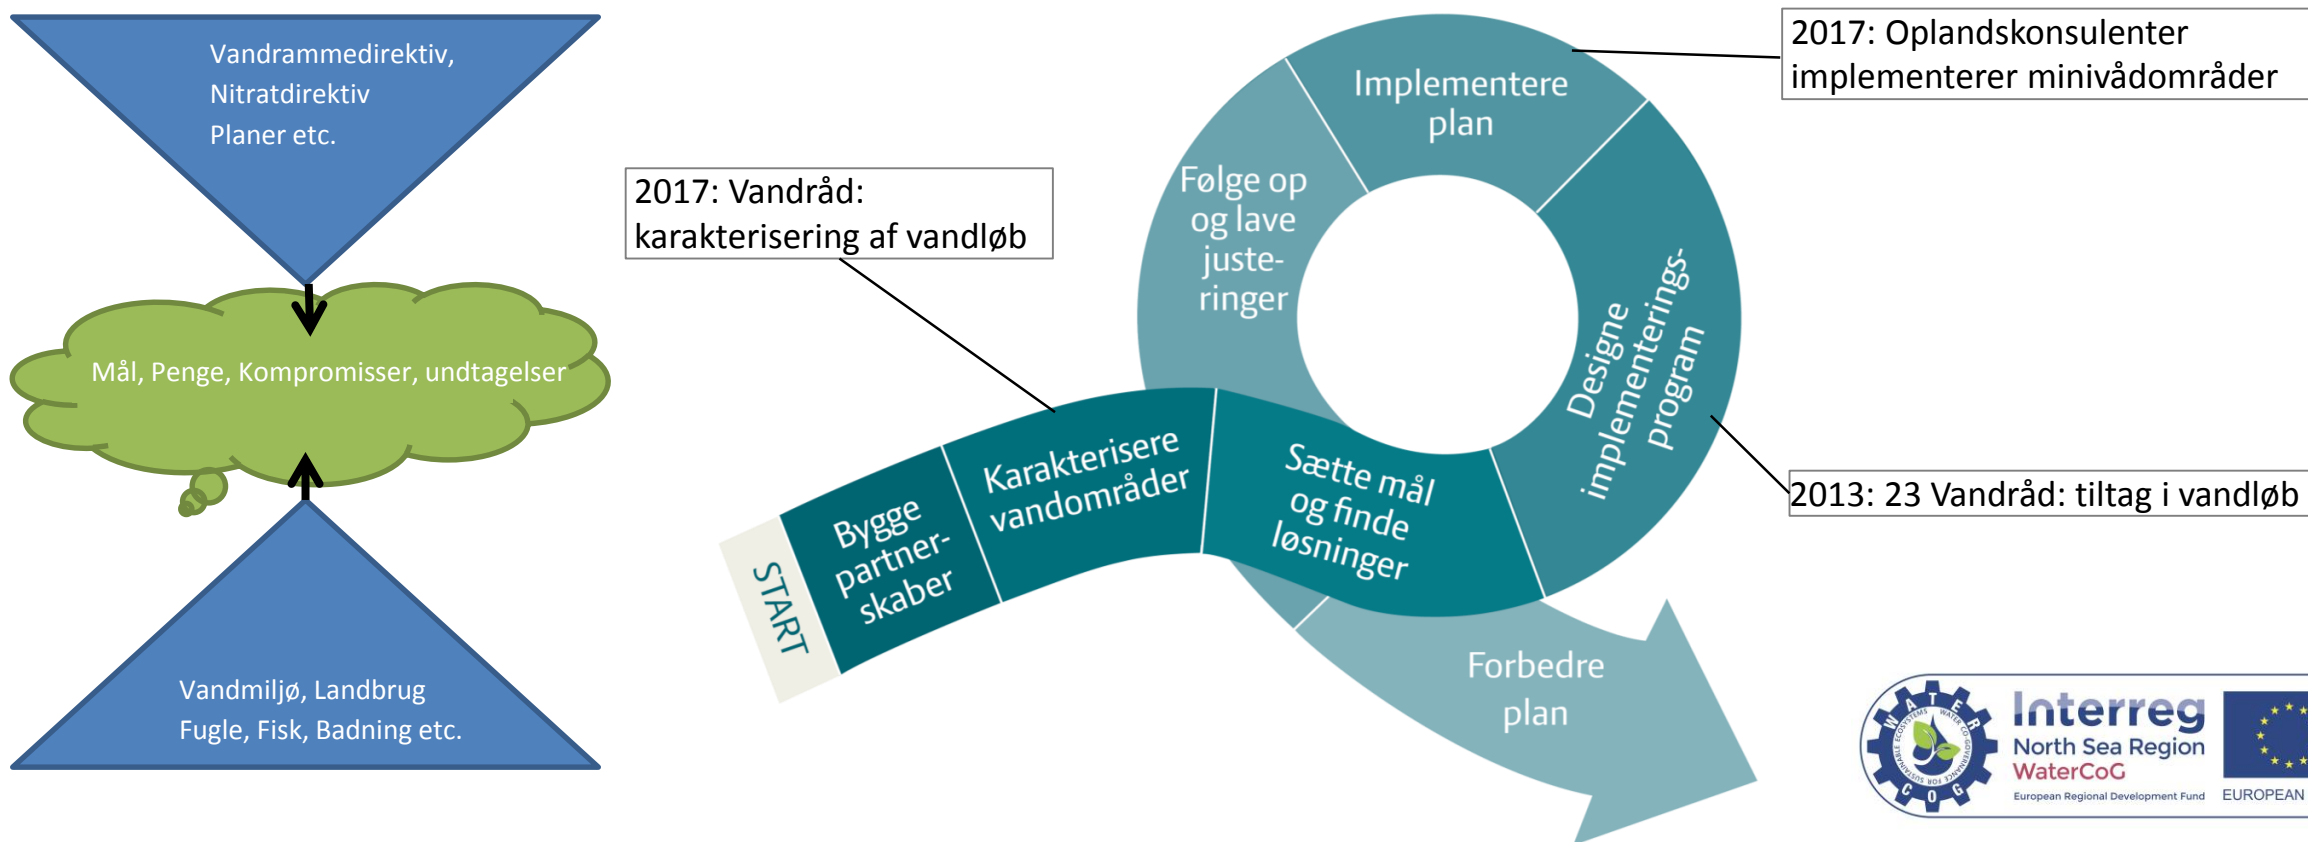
Vandrammedirektiv,
Nitratdirektiv
Planer etc.

Mål, Penge, Kompromisser, undtagelser

Vandmiljø, Landbrug
Fugle, Fisk, Badning etc.

2017: Vandråd:
karakterisering af vandløb

2017: Oplandskonsulenter implementerer minivådområder

Implementere plan

Følge op og lave juste-ringer

Designe implementerings-program

2013: 23 Vandråd: tiltag i vandløb

START

Bygge partner-skaber

Karakterisere vandområder

Sætte mål og finde løsninger

Forbedre plan

WATER COG

Interreg
North Sea Region
WaterCoG
European Regional Development Fund

EUROPEAN